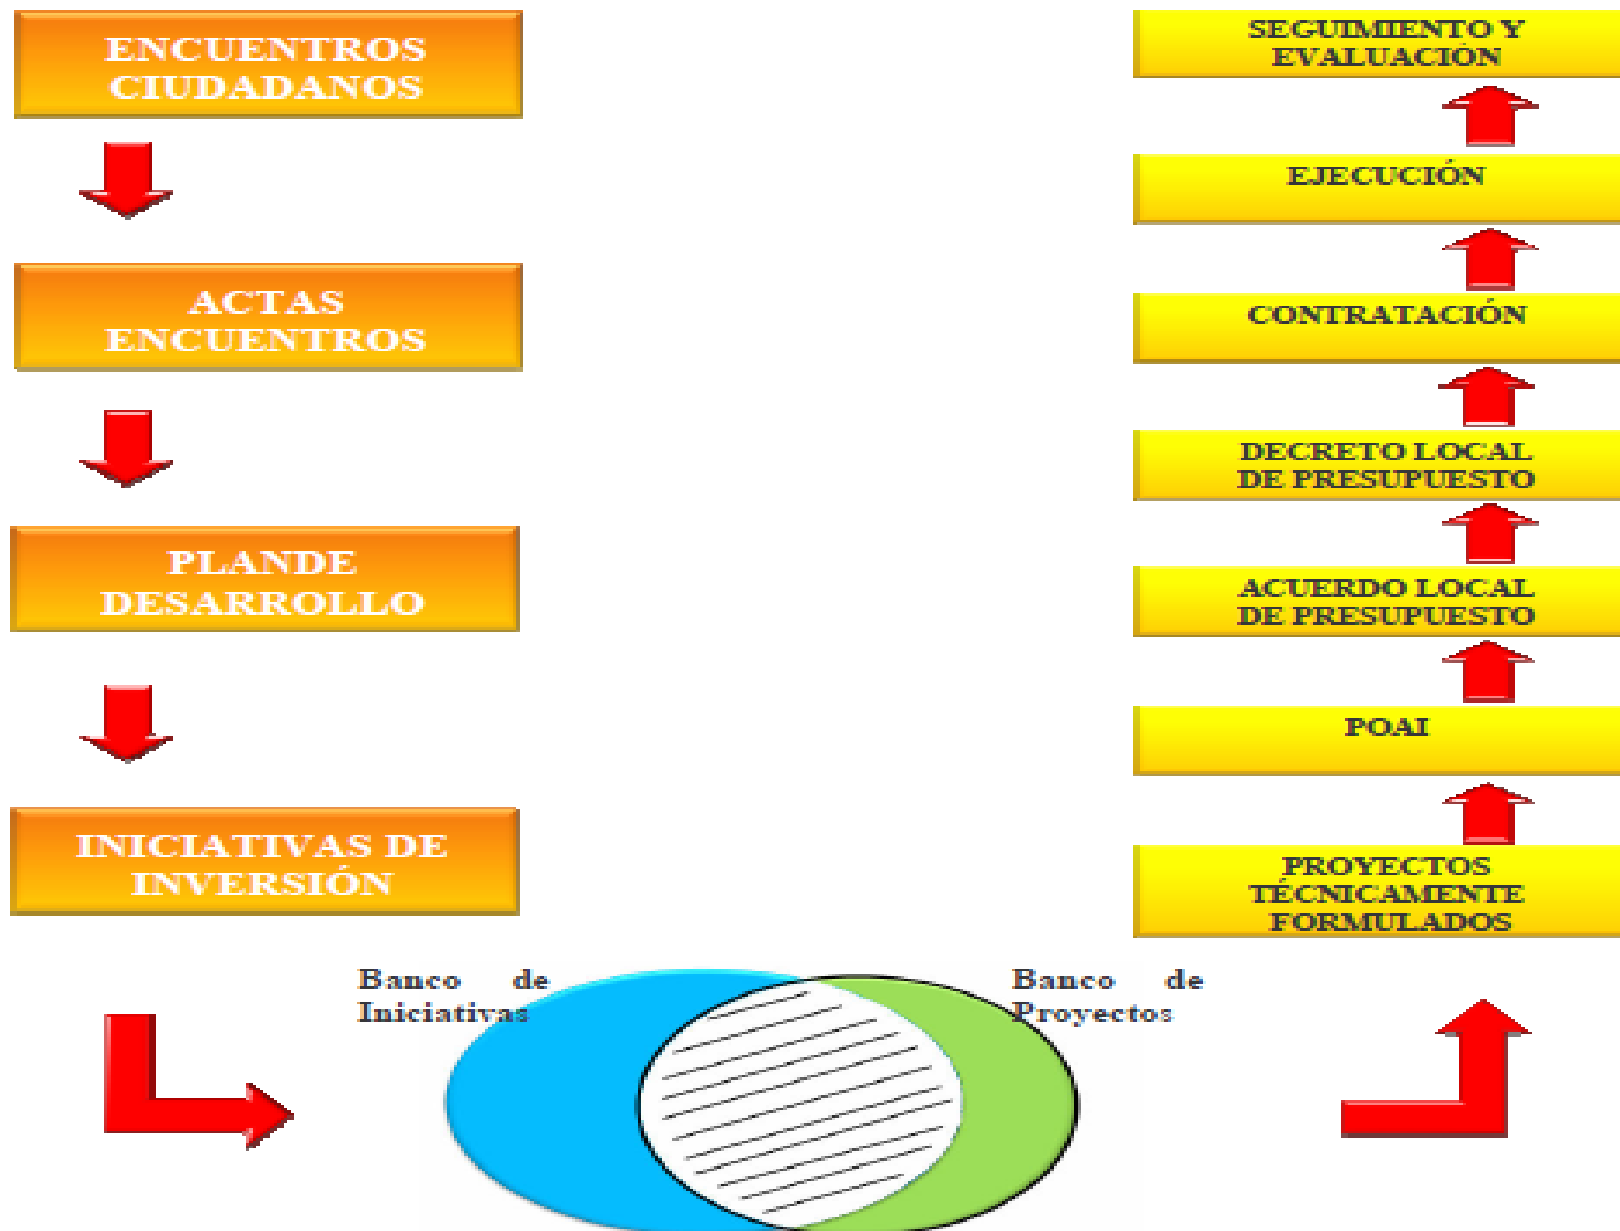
ENCUENTROS CIUDADANOS

ACTAS ENCUENTROS

PLANDE DESARROLLO

INICIATIVAS DE INVERSIÓN

Banco de Iniciativas

Banco de Proyectos

PROYECTOS TÉCNICAMENTE FORMULADOS

POAI

ACUERDO LOCAL DE PRESUPUESTO

DECRETO LOCAL DE PRESUPUESTO

CONTRATACIÓN

EJECUCIÓN

SEGUIMIENTO Y EVALUACIÓN